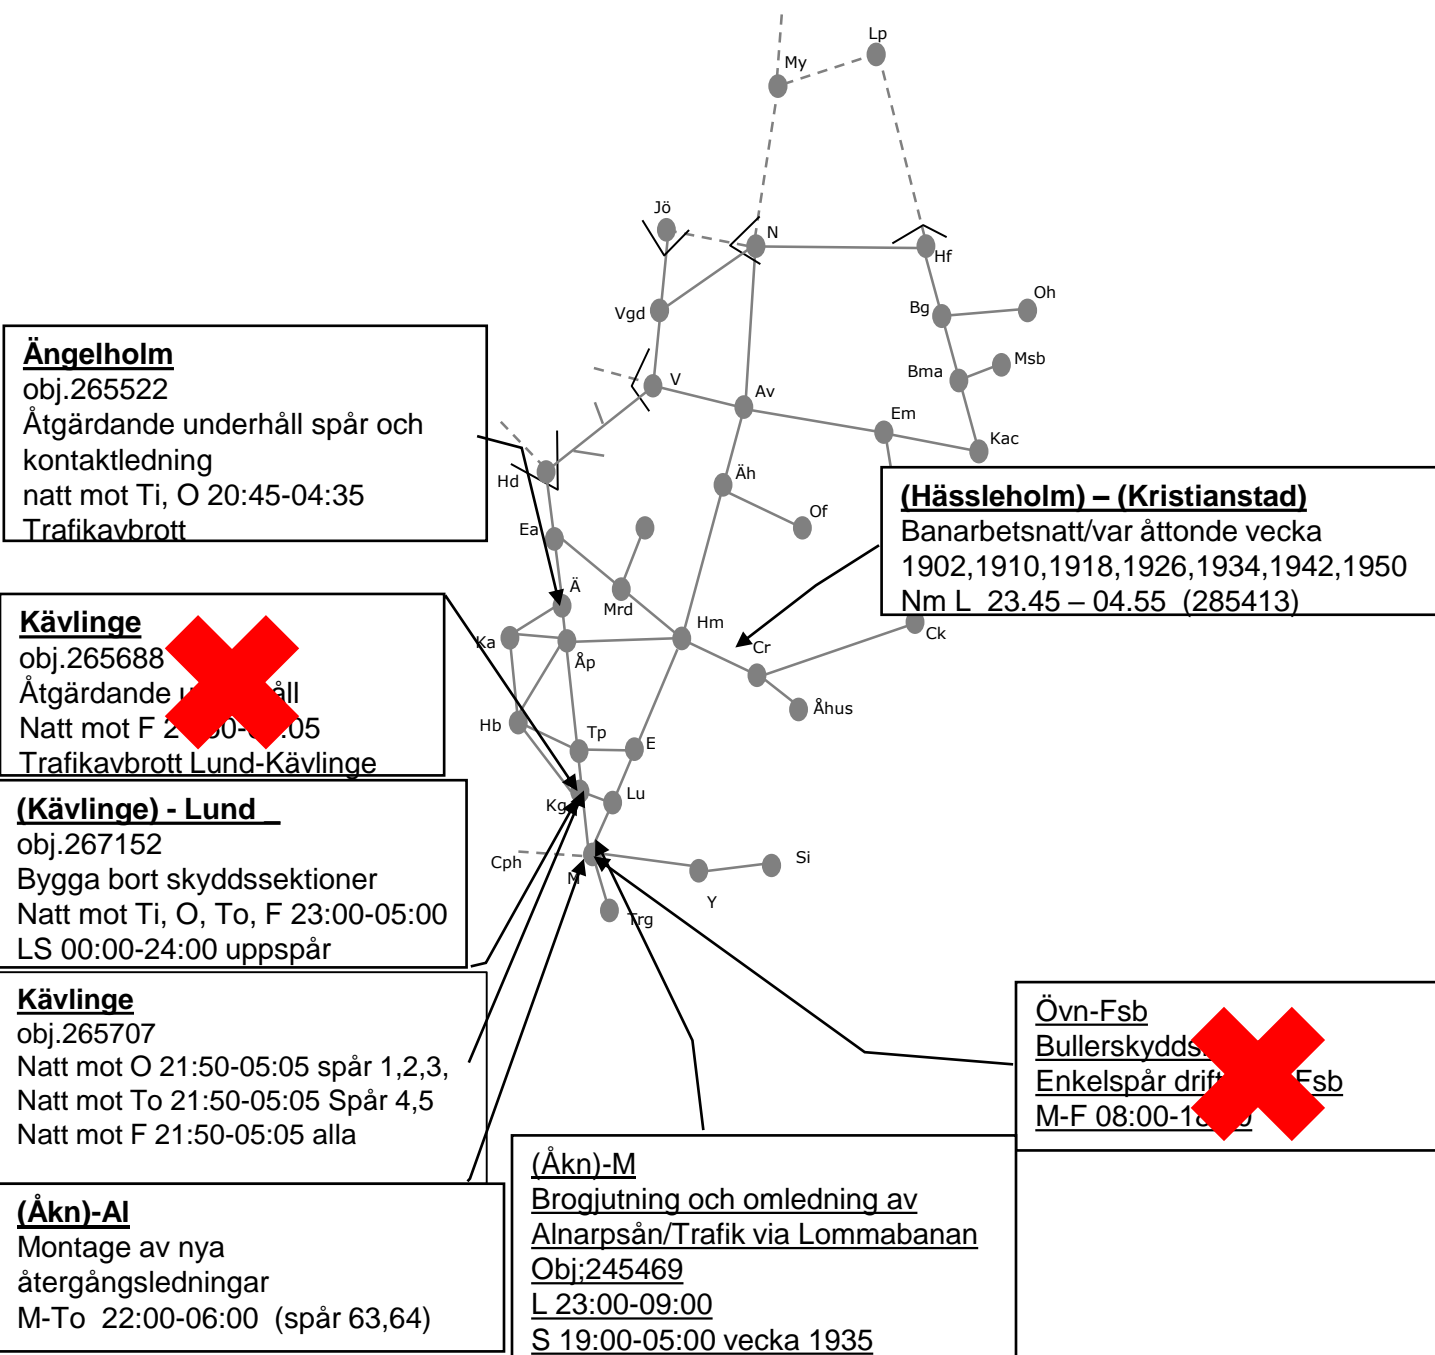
My
Lp
Jö
N
Hf
Oh
Bg
Vgd
Msb
Bma
V
Av
Em
Kac
Hd
Äh
Of
Ea
Ä
Mrd
Hm
Cr
Ck
Ka
Åp
Åhus
Hb
Tp
E
Kg
Lu
Cph
M
Si
Y
Trg

**Ängelholm**
obj.265522
Åtgärdande underhåll spår och kontaktledning
natt mot Ti, O 20:45-04:35
Trafikavbrott

**(Hässleholm) – (Kristianstad)**
Banarbetsnatt/var åttonde vecka
1902,1910,1918,1926,1934,1942,1950
Nm L 23.45 – 04.55 (285413)

**Kävlinge**
obj.265688
Åtgärdande u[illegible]åll
Natt mot F 2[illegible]0-0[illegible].05
Trafikavbrott Lund-Kävlinge

**(Kävlinge) - Lund**
obj.267152
Bygga bort skyddssektioner
Natt mot Ti, O, To, F 23:00-05:00
LS 00:00-24:00 uppspår

**Kävlinge**
obj.265707
Natt mot O 21:50-05:05 spår 1,2,3,
Natt mot To 21:50-05:05 Spår 4,5
Natt mot F 21:50-05:05 alla

Övn-Fsb
Bullerskydds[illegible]
Enkelspår drif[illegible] Fsb
M-F 08:00-1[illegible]0

**(Åkn)-Al**
Montage av nya återgångsledningar
M-To 22:00-06:00 (spår 63,64)

(Åkn)-M
Brogjutning och omledning av Alnarpsån/Trafik via Lommabanan
Obj;245469
L 23:00-09:00
S 19:00-05:00 vecka 1935